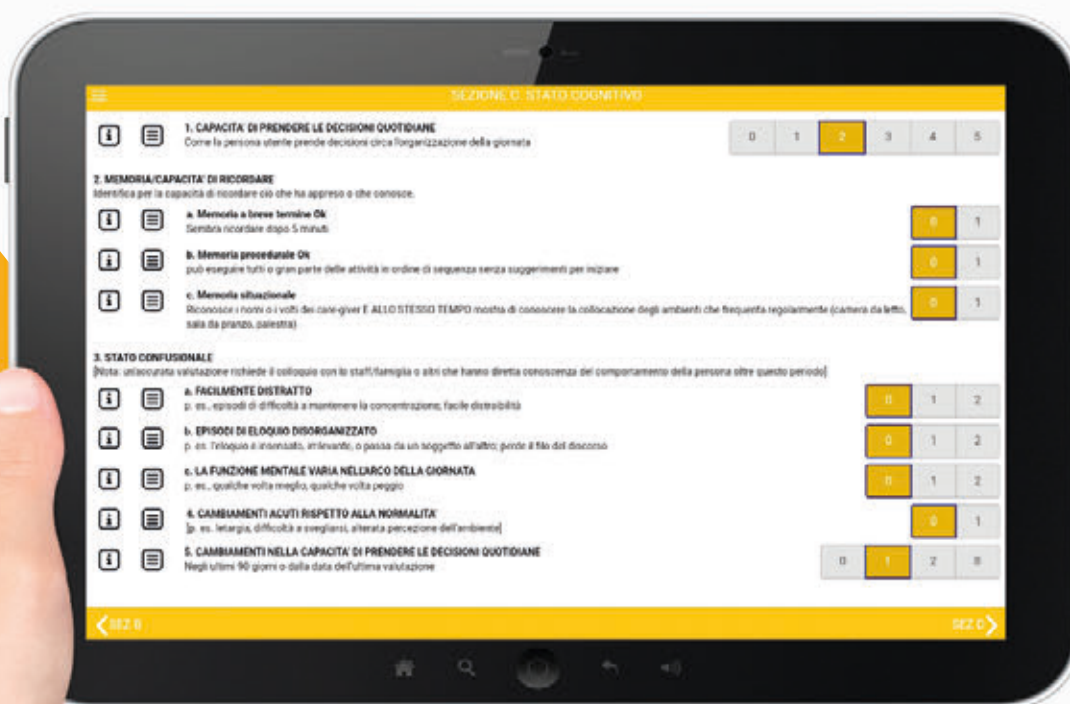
SEZIONE C. STATO COGNITIVO

1. CAPACITA' DI PRENDERE LE DECISIONI QUOTIDIANE
Come la persona utente prende decisioni circa l'organizzazione della giornata

| 0 | 1 | 2 | 3 | 4 | 5 |
|---|---|---|---|---|---|

2. MEMORIA/CAPACITA' DI RICORDARE
Identifica per la capacità di ricordare ciò che ha appreso o che conosce.

a. Memoria a breve termine Ok
Sembra ricordare dopo 5 minuti

| 0 | 1 |
|---|---|

b. Memoria procedurale Ok
può eseguire tutti o gran parte delle attività in ordine di sequenza senza suggerimenti per iniziare

| 0 | 1 |
|---|---|

c. Memoria situazionale
Riconosce i nomi o i volti dei care-giver E ALLO STESSO TEMPO mostra di conoscere la collocazione degli ambienti che frequenta regolarmente (camera da letto, sala da pranzo, palestra)

| 0 | 1 |
|---|---|

3. STATO CONFUSIONALE
[Nota: un'accurata valutazione richiede il colloquio con lo staff/famiglia o altri che hanno diretta conoscenza del comportamento della persona oltre questo periodo]

a. FACILMENTE DISTRATTO
p. es., episodi di difficoltà a mantenere la concentrazione; facile distraibilità

| 0 | 1 | 2 |
|---|---|---|

b. EPISODI DI ELOQUIO DISORGANIZZATO
p. es. l'eloquio è insensato, irrilevante, o passa da un soggetto all'altro; perde il filo del discorso

| 0 | 1 | 2 |
|---|---|---|

c. LA FUNZIONE MENTALE VARIA NELL'ARCO DELLA GIORNATA
p. es., qualche volta meglio, qualche volta peggio

| 0 | 1 | 2 |
|---|---|---|

4. CAMBIAMENTI ACUTI RISPETTO ALLA NORMALITA'
[p. es. letargia, difficoltà a svegliarsi, alterata percezione dell'ambiente]

| 0 | 1 |
|---|---|

5. CAMBIAMENTI NELLA CAPACITA' DI PRENDERE LE DECISIONI QUOTIDIANE
Negli ultimi 90 giorni o dalla data dell'ultima valutazione

| 0 | 1 | 2 | 8 |
|---|---|---|---|

SEZ B
SEZ C